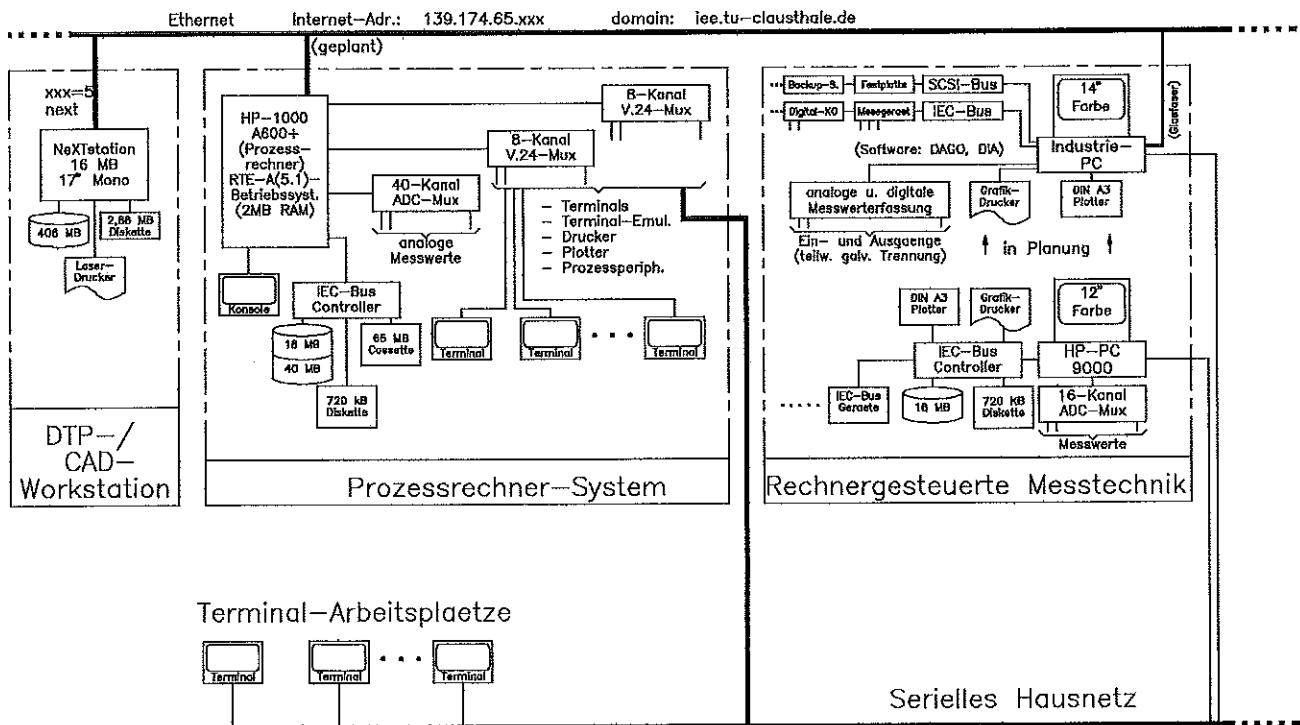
Ethernet Internet–Adr.: 139.174.65.xxx domain: iee.tu–clausthale.de

(geplant)

xxx=5
next

NeXTstation
16 MB
17" Mono

406 MB

2,88 MB
Diskette

Laser–
Drucker

DTP–/
CAD–
Workstation

HP–1000
A600+
(Prozess–
rechner)
RTE–A(5.1)–
Betriebssyst.
(2MB RAM)

8–Kanal
V.24–Mux

8–Kanal
V.24–Mux

40–Kanal
ADC–Mux

analoge
Messwerte

– Terminals
– Terminal–Emul.
– Drucker
– Plotter
– Prozessperiph.

Konsole

IEC–Bus
Controller

18 MB
40 MB

65 MB
Cassette

720 kB
Diskette

Terminal

Terminal

Terminal

Prozessrechner–System

Backup–S.

Festplatte

SCSI–Bus

Digital–KO

Messgeraet

IEC–Bus

14"
Farbe

(Glasfaser)

Industrie–
PC

(Software: DAGO, DIA)

analoge u. digitale
Messwerterfassung

Ein– und Ausgaenge
(teilw. galv. Trennung)

Grafik–
Drucker

DIN A3
Plotter

in Planung

DIN A3
Plotter

Grafik–
Drucker

12"
Farbe

IEC–Bus
Controller

HP–PC
9000

IEC–Bus
Geraete

18 MB

720 KB
Diskette

16–Kanal
ADC–Mux

Messwerte

Rechnergesteuerte Messtechnik

Terminal–Arbeitsplaetze

Terminal

Terminal

Terminal

Serielles Hausnetz